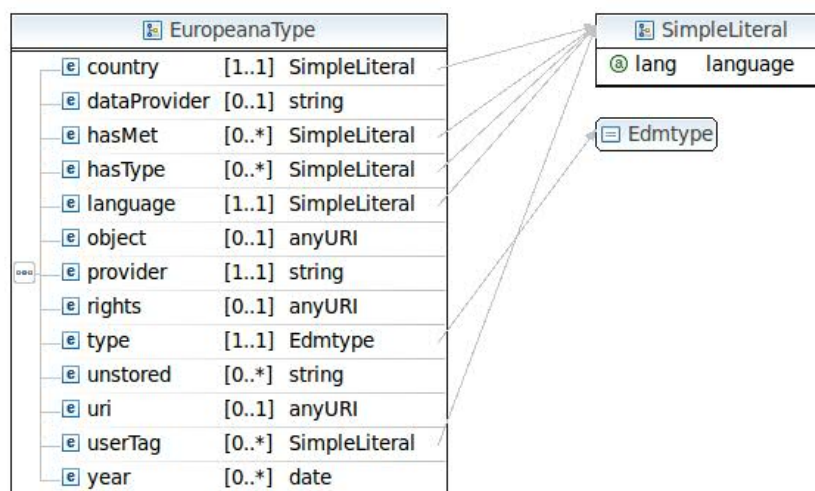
EuropeanaType

| | | |
|---|---|---|
| e country | [1..1] | SimpleLiteral |
| e dataProvider | [0..1] | string |
| e hasMet | [0..*] | SimpleLiteral |
| e hasType | [0..*] | SimpleLiteral |
| e language | [1..1] | SimpleLiteral |
| e object | [0..1] | anyURI |
| e provider | [1..1] | string |
| e rights | [0..1] | anyURI |
| e type | [1..1] | Edmtype |
| e unstored | [0..*] | string |
| e uri | [0..1] | anyURI |
| e userTag | [0..*] | SimpleLiteral |
| e year | [0..*] | date |

SimpleLiteral

| | |
|---|---|
| @ lang | language |

Edmtype